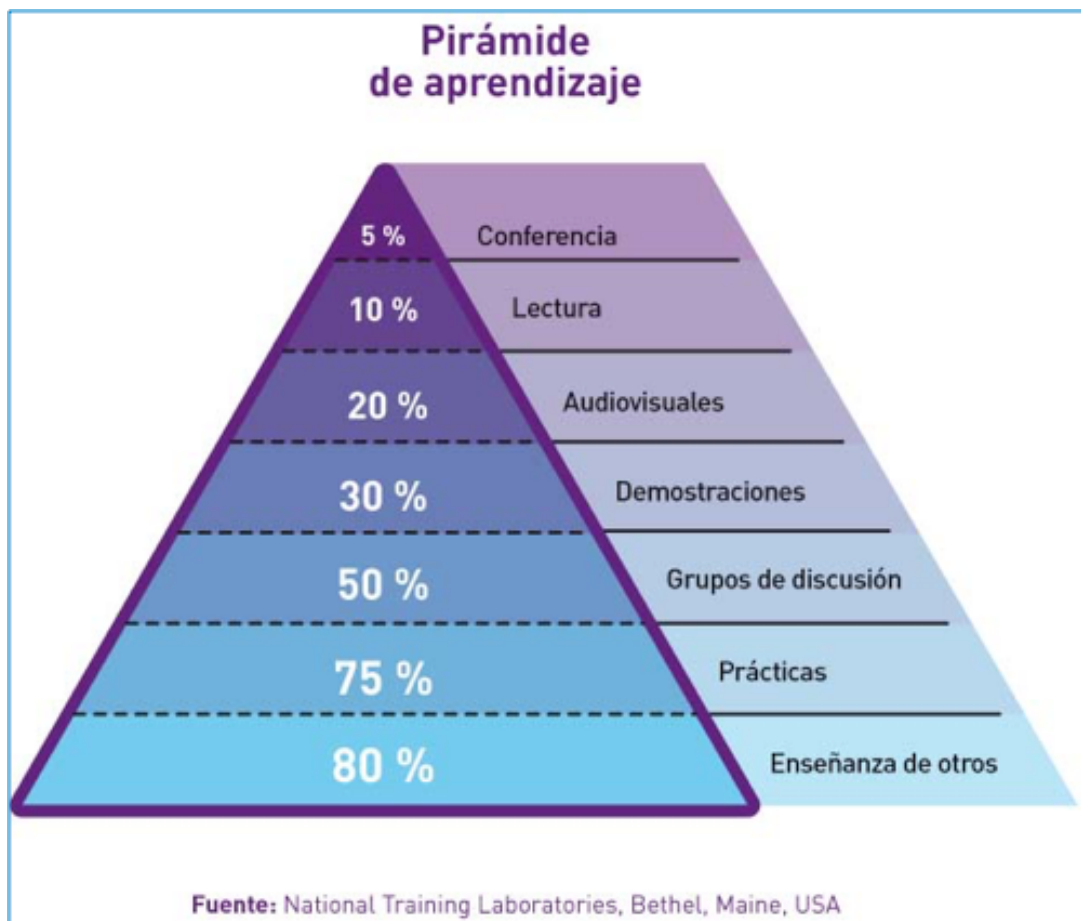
Pirámide
de aprendizaje

5 % Conferencia

10 % Lectura

20 % Audiovisuales

30 % Demostraciones

50 % Grupos de discusión

75 % Prácticas

80 % Enseñanza de otros

Fuente: National Training Laboratories, Bethel, Maine, USA